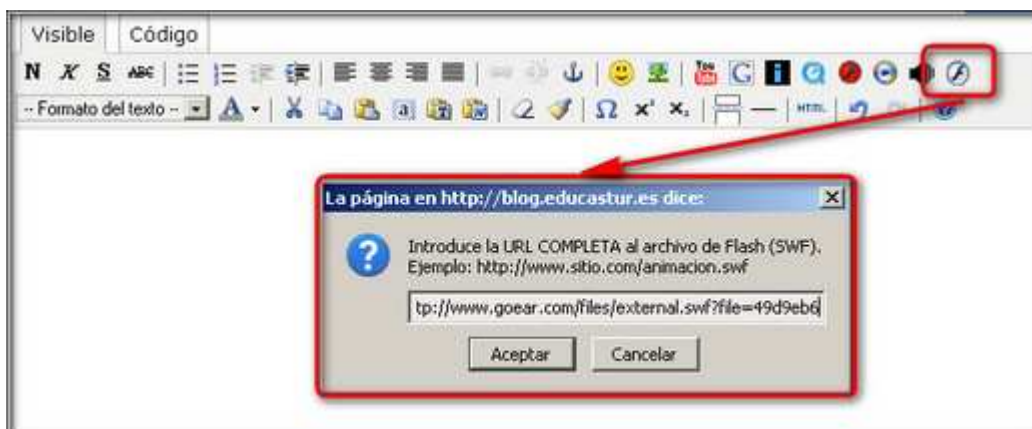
Visible Código

N X S ABC

-- Formato del texto -- A Ω x² x₂ HTML

La página en http://blog.educastur.es dice:

Introduce la URL COMPLETA al archivo de Flash (SWF).
Ejemplo: http://www.sitio.com/animacion.swf

tp://www.goear.com/files/external.swf?file=49d9eb6

Aceptar Cancelar